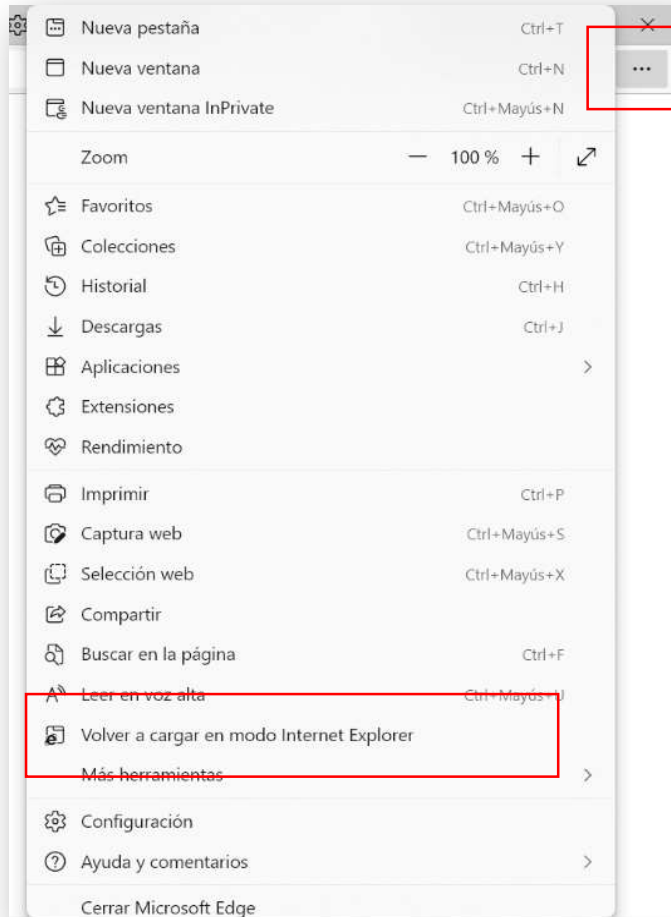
Nueva pestaña Ctrl+T
Nueva ventana Ctrl+N
Nueva ventana InPrivate Ctrl+Mayús+N
Zoom — 100 % +
Favoritos Ctrl+Mayús+O
Colecciones Ctrl+Mayús+Y
Historial Ctrl+H
Descargas Ctrl+J
Aplicaciones
Extensiones
Rendimiento
Imprimir Ctrl+P
Captura web Ctrl+Mayús+S
Selección web Ctrl+Mayús+X
Compartir
Buscar en la página Ctrl+F
Leer en voz alta Ctrl+Mayús+U
Volver a cargar en modo Internet Explorer
Más herramientas
Configuración
Ayuda y comentarios
Cerrar Microsoft Edge